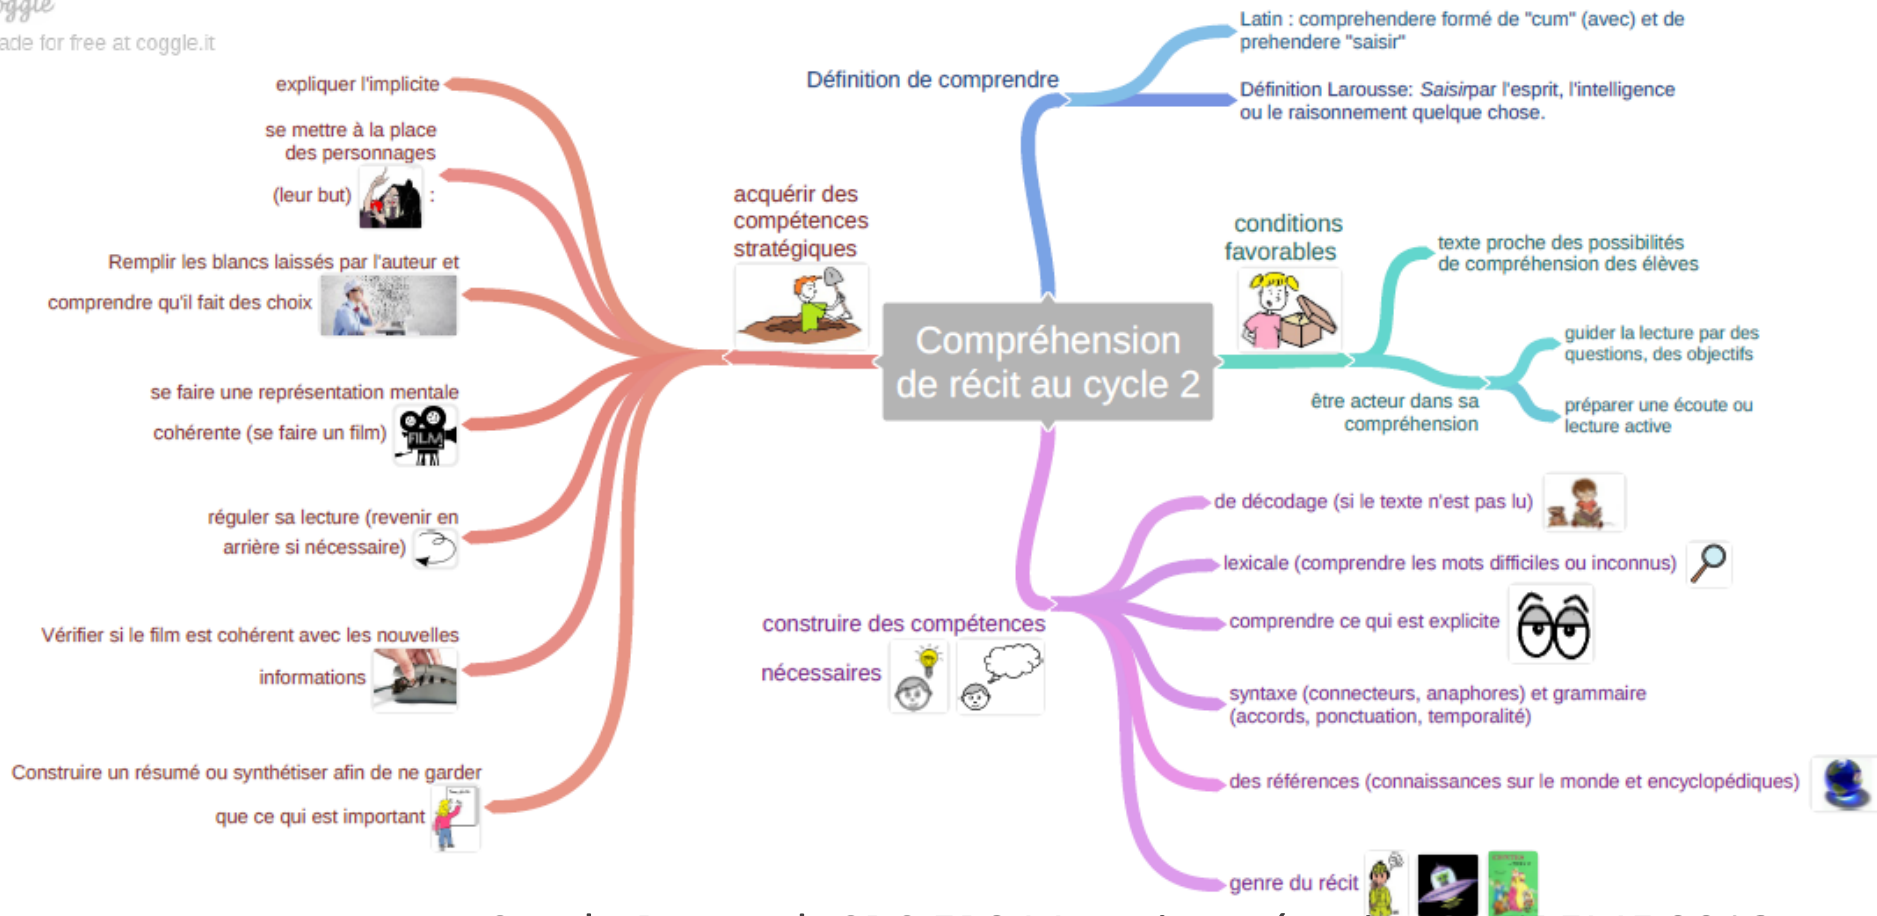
oggle
ade for free at coggle.it

Compréhension de récit au cycle 2

Définition de comprendre

Latin : comprehendere formé de "cum" (avec) et de prehendere "saisir"

Définition Larousse: Saisirpar l'esprit, l'intelligence ou le raisonnement quelque chose.

acquérir des compétences stratégiques

expliquer l'implicite

se mettre à la place des personnages (leur but) :

Remplir les blancs laissés par l'auteur et comprendre qu'il fait des choix

se faire une représentation mentale cohérente (se faire un film)

FILM

réguler sa lecture (revenir en arrière si nécessaire)

Vérifier si le film est cohérent avec les nouvelles informations

Construire un résumé ou synthétiser afin de ne garder que ce qui est important

conditions favorables

texte proche des possibilités de compréhension des élèves

être acteur dans sa compréhension

guider la lecture par des questions, des objectifs

préparer une écoute ou lecture active

construire des compétences nécessaires

de décodage (si le texte n'est pas lu)

lexicale (comprendre les mots difficiles ou inconnus)

comprendre ce qui est explicite

syntaxe (connecteurs, anaphores) et grammaire (accords, ponctuation, temporalité)

des références (connaissances sur le monde et encyclopédiques)

genre du récit